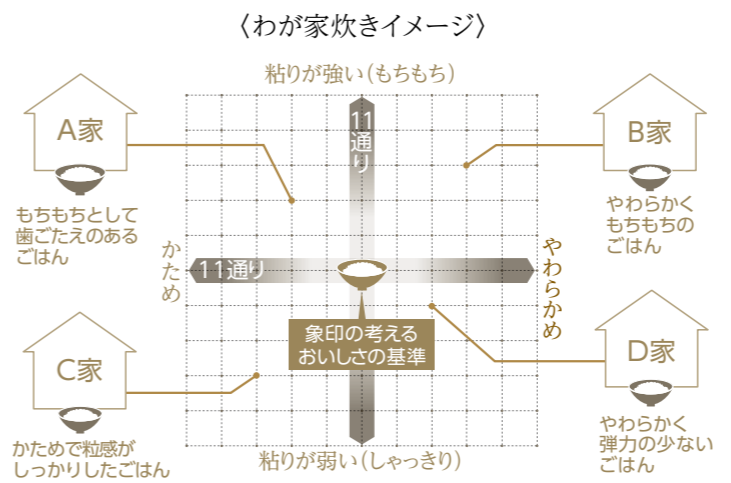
〈わが家炊きイメージ〉

粘りが強い（もちもち）

A家

もちもちとして
歯ごたえのある
ごはん

B家

やわらかく
もちもちの
ごはん

11通り

かため

11通り

やわらかめ

象印の考える
おいしさの基準

C家

かためで粒感が
しっかりしたごはん

D家

やわらかく
弾力の少ない
ごはん

粘りが弱い（しゃっきり）